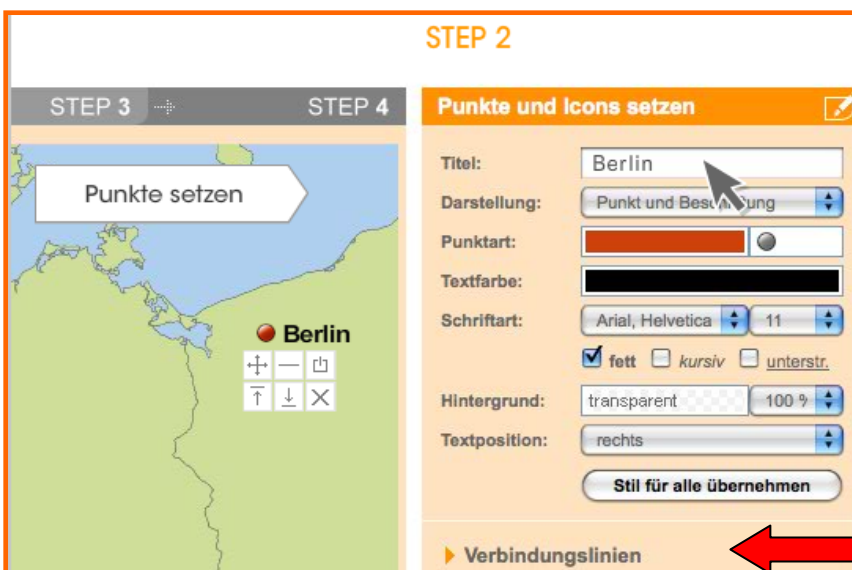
STEP 2

STEP 3 STEP 4

Punkte setzen

Berlin

Punkte und Icons setzen

Titel: Berlin

Darstellung: Punkt und Bes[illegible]ung

Punktart:

Textfarbe:

Schriftart: Arial, Helvetica 11

fett kursiv unterstr.

Hintergrund: transparent 100 %

Textposition: rechts

Stil für alle übernehmen

Verbindungslinien